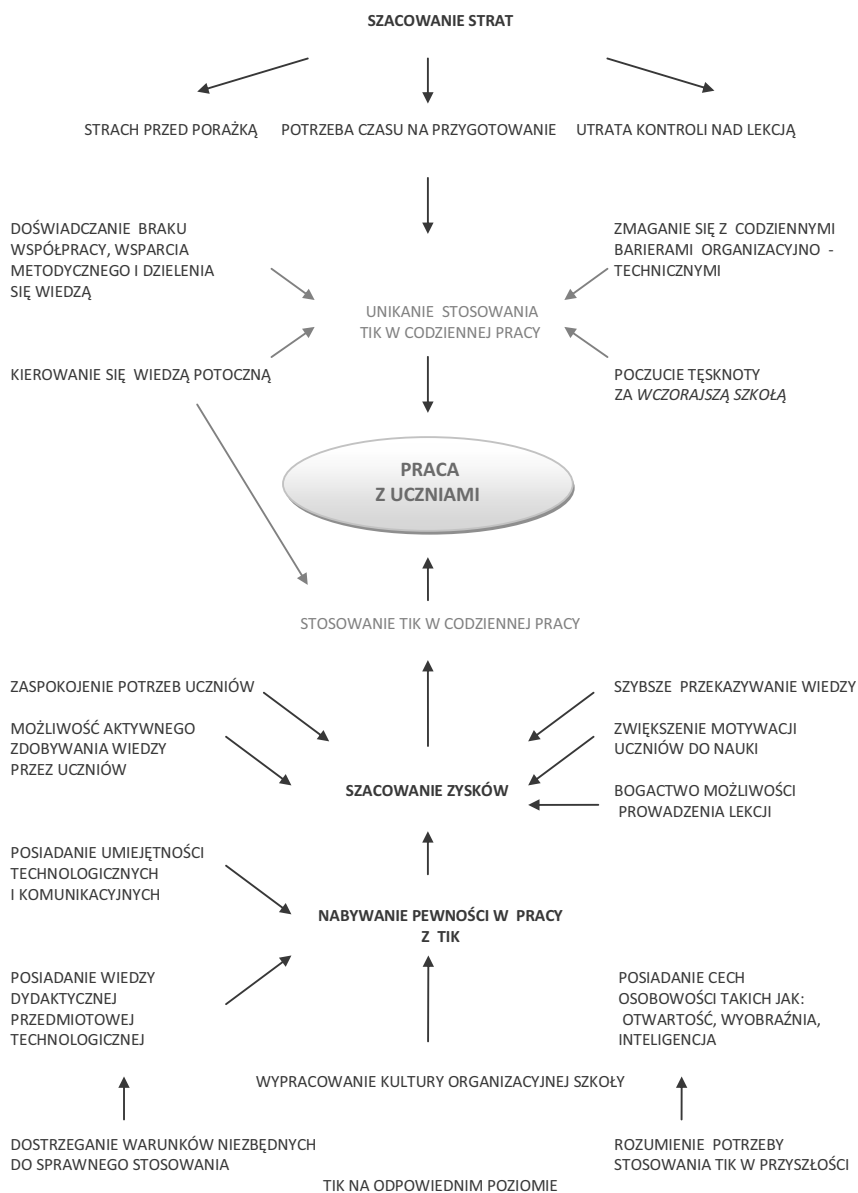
SZACOWANIE STRAT

STRACH PRZED PORAŻKĄ

POTRZEBA CZASU NA PRZYGOTOWANIE

UTRATA KONTROLI NAD LEKCJĄ

DOŚWIADCZANIE BRAKU WSPÓŁPRACY, WSPARCIA METODYCZNEGO I DZIELENIA SIĘ WIEDZĄ

ZMAGANIE SIĘ Z CODZIENNYMI BARIERAMI ORGANIZACYJNO - TECHNICZNYMI

UNIKANIE STOSOWANIA TIK W CODZIENNEJ PRACY

KIEROWANIE SIĘ WIEDZĄ POTOCZNĄ

POCZUCIE TĘSKNOTY ZA *WCZORAJSZĄ SZKOŁĄ*

PRACA Z UCZNIAMI

STOSOWANIE TIK W CODZIENNEJ PRACY

ZASPOKOJENIE POTRZEB UCZNIÓW

SZYBSZE PRZEKAZYWANIE WIEDZY

MOŻLIWOŚĆ AKTYWNEGO ZDOBYWANIA WIEDZY PRZEZ UCZNIÓW

ZWIĘKSZENIE MOTYWACJI UCZNIÓW DO NAUKI

SZACOWANIE ZYSKÓW

BOGACTWO MOŻLIWOŚCI PROWADZENIA LEKCJI

POSIADANIE UMIEJĘTNOŚCI TECHNOLOGICZNYCH I KOMUNIKACYJNYCH

NABYWANIE PEWNOŚCI W PRACY Z TIK

POSIADANIE WIEDZY DYDAKTYCZNEJ PRZEDMIOTOWEJ TECHNOLOGICZNEJ

POSIADANIE CECH OSOBOWOŚCI TAKICH JAK: OTWARTOŚĆ, WYOBRAŹNIA, INTELIGENCJA

WYPRACOWANIE KULTURY ORGANIZACYJNEJ SZKOŁY

DOSTRZEGANIE WARUNKÓW NIEZBĘDNYCH DO SPRAWNEGO STOSOWANIA

ROZUMIENIE POTRZEBY STOSOWANIA TIK W PRZYSZŁOŚCI

TIK NA ODPOWIEDNIM POZIOMIE